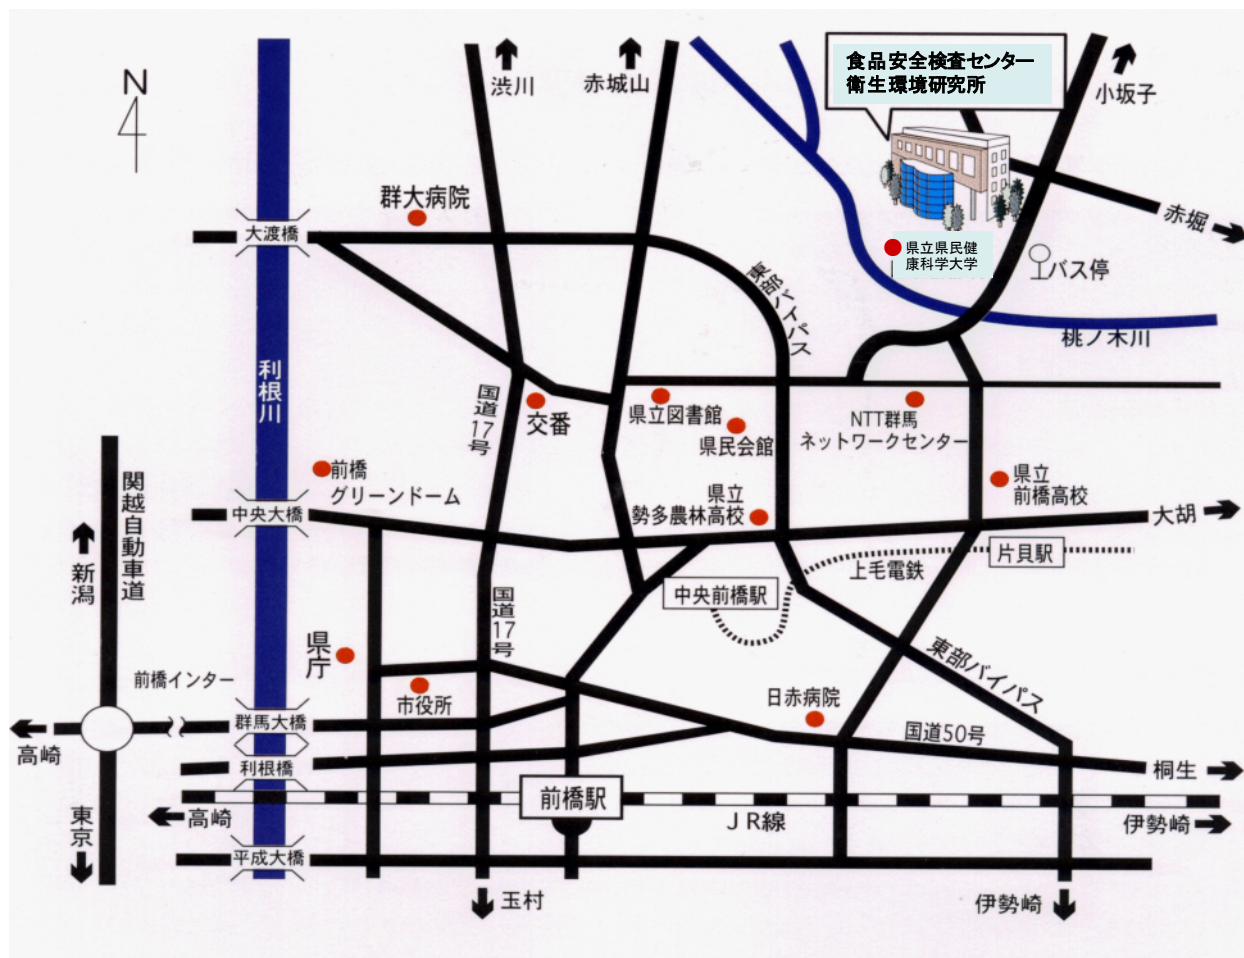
食品安全検査センター
衛生環境研究所

N

渋川
赤城山
小坂子
赤堀
群大病院
大渡橋
県立県民健康科学大学
バス停
東部バイパス
桃ノ木川
利根川
国道17号
交番
県立図書館
県民会館
NTT群馬ネットワークセンター
県立前橋高校
前橋グリーンドーム
県立勢多農林高校
中央大橋
大胡
片貝駅
上毛電鉄
関越自動車道
新潟
中央前橋駅
国道17号
県庁
東部バイパス
前橋インター
市役所
日赤病院
高崎
群馬大橋
国道50号
利根橋
桐生
前橋駅
高崎
JR線
伊勢崎
東京
平成大橋
玉村
伊勢崎